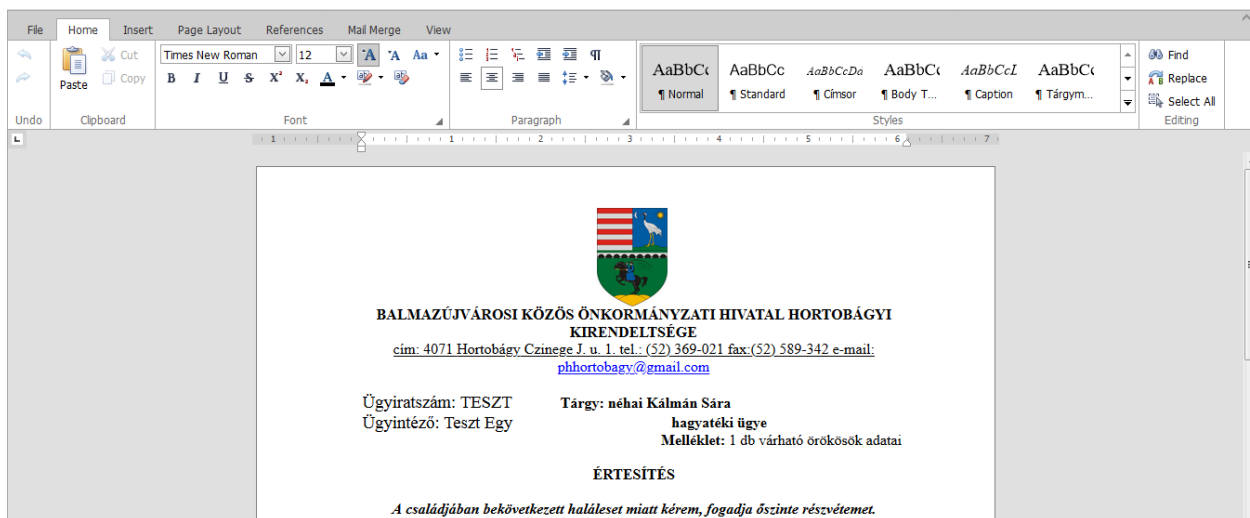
File Home Insert Page Layout References Mail Merge View

Undo Paste Cut Copy Clipboard

Times New Roman 12 A A Aa B I U S X² X₂ A Font

Paragraph

AaBbCc ¶ Normal AaBbCc ¶ Standard AaBbCcDa ¶ Címsor AaBbCc ¶ Body T... AaBbCcL ¶ Caption AaBbCc ¶ Tárgym... Styles

Find Replace Select All Editing

1 2 3 4 5 6 7

BALMAZÚJVÁROSI KÖZÖS ÖNKORMÁNYZATI HIVATAL HORTOBÁGYI KIRENDELTSÉGE
cím: 4071 Hortobágy Czinege J. u. 1. tel.: (52) 369-021 fax:(52) 589-342 e-mail: phhortobagy@gmail.com

Ügyiratszám: TESZT Tárgy: néhai Kálmán Sára
Ügyintéző: Teszt Egy hagyatéki ügye
Melléklet: 1 db várható örökösök adatai

ÉRTESÍTÉS

A családjában bekövetkezett haláleset miatt kérem, fogadja őszinte részvétemet.